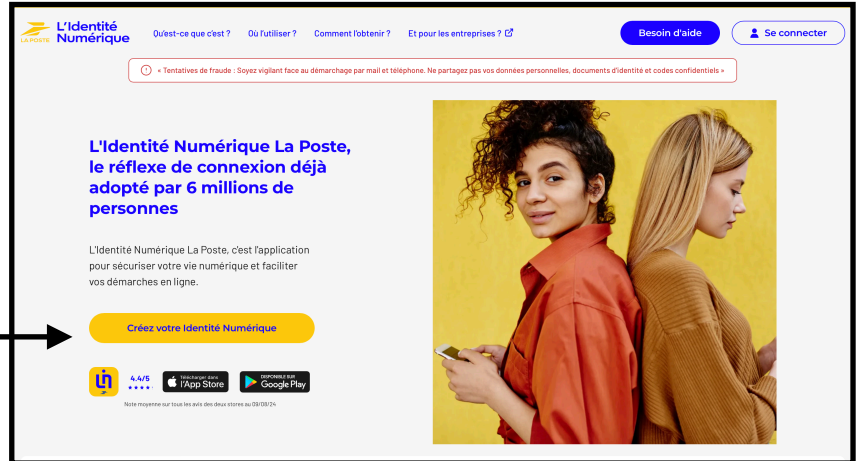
LA POSTE L'Identité Numérique

Qu'est-ce que c'est ? Où l'utiliser ? Comment l'obtenir ? Et pour les entreprises ?

Besoin d'aide

Se connecter

« Tentatives de fraude : Soyez vigilant face au démarchage par mail et téléphone. Ne partagez pas vos données personnelles, documents d'identité et codes confidentiels »

L'Identité Numérique La Poste, le réflexe de connexion déjà adopté par 6 millions de personnes

L'Identité Numérique La Poste, c'est l'application pour sécuriser votre vie numérique et faciliter vos démarches en ligne.

Créez votre Identité Numérique

4.4/5

Télécharger dans l'App Store

DISPONIBLE SUR Google Play

Note moyenne sur tous les avis des deux stores au 09/08/24